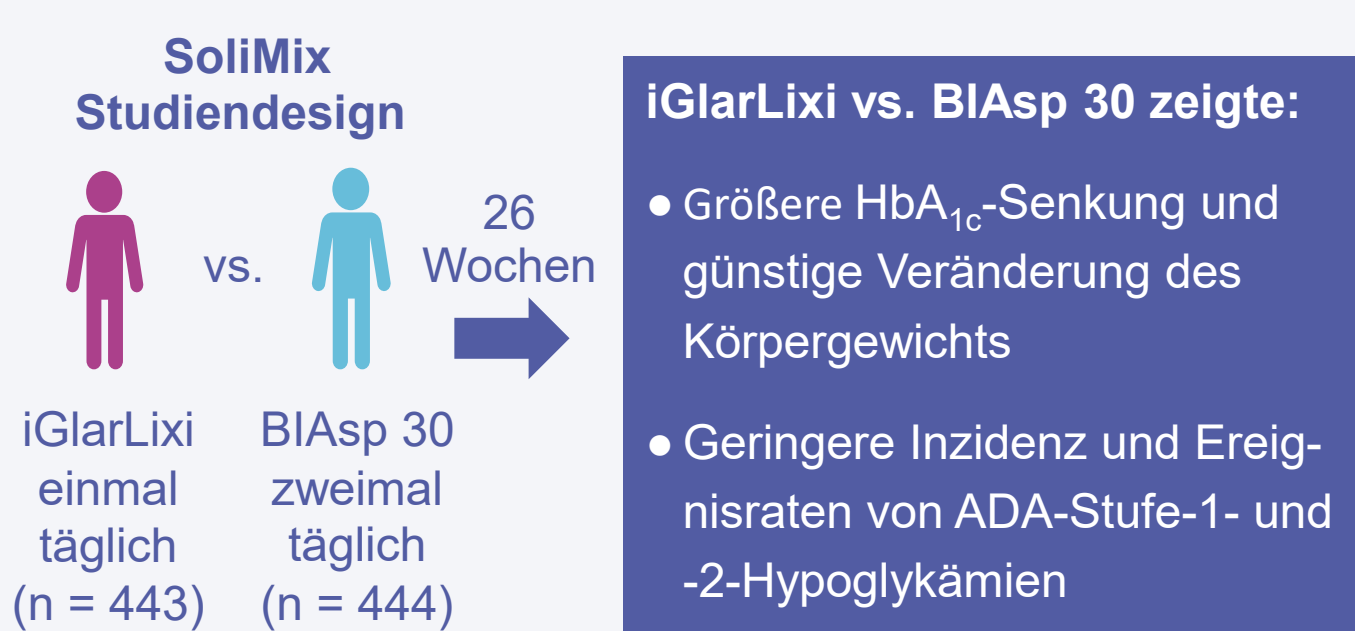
SoliMix Studiendesign

vs.

26 Wochen

iGlarLixi einmal täglich (n = 443)

BIAsp 30 zweimal täglich (n = 444)

iGlarLixi vs. BIAsp 30 zeigte:

● Größere $HbA_{1c}$-Senkung und günstige Veränderung des Körpergewichts

● Geringere Inzidenz und Ereignisraten von ADA-Stufe-1- und -2-Hypoglykämien